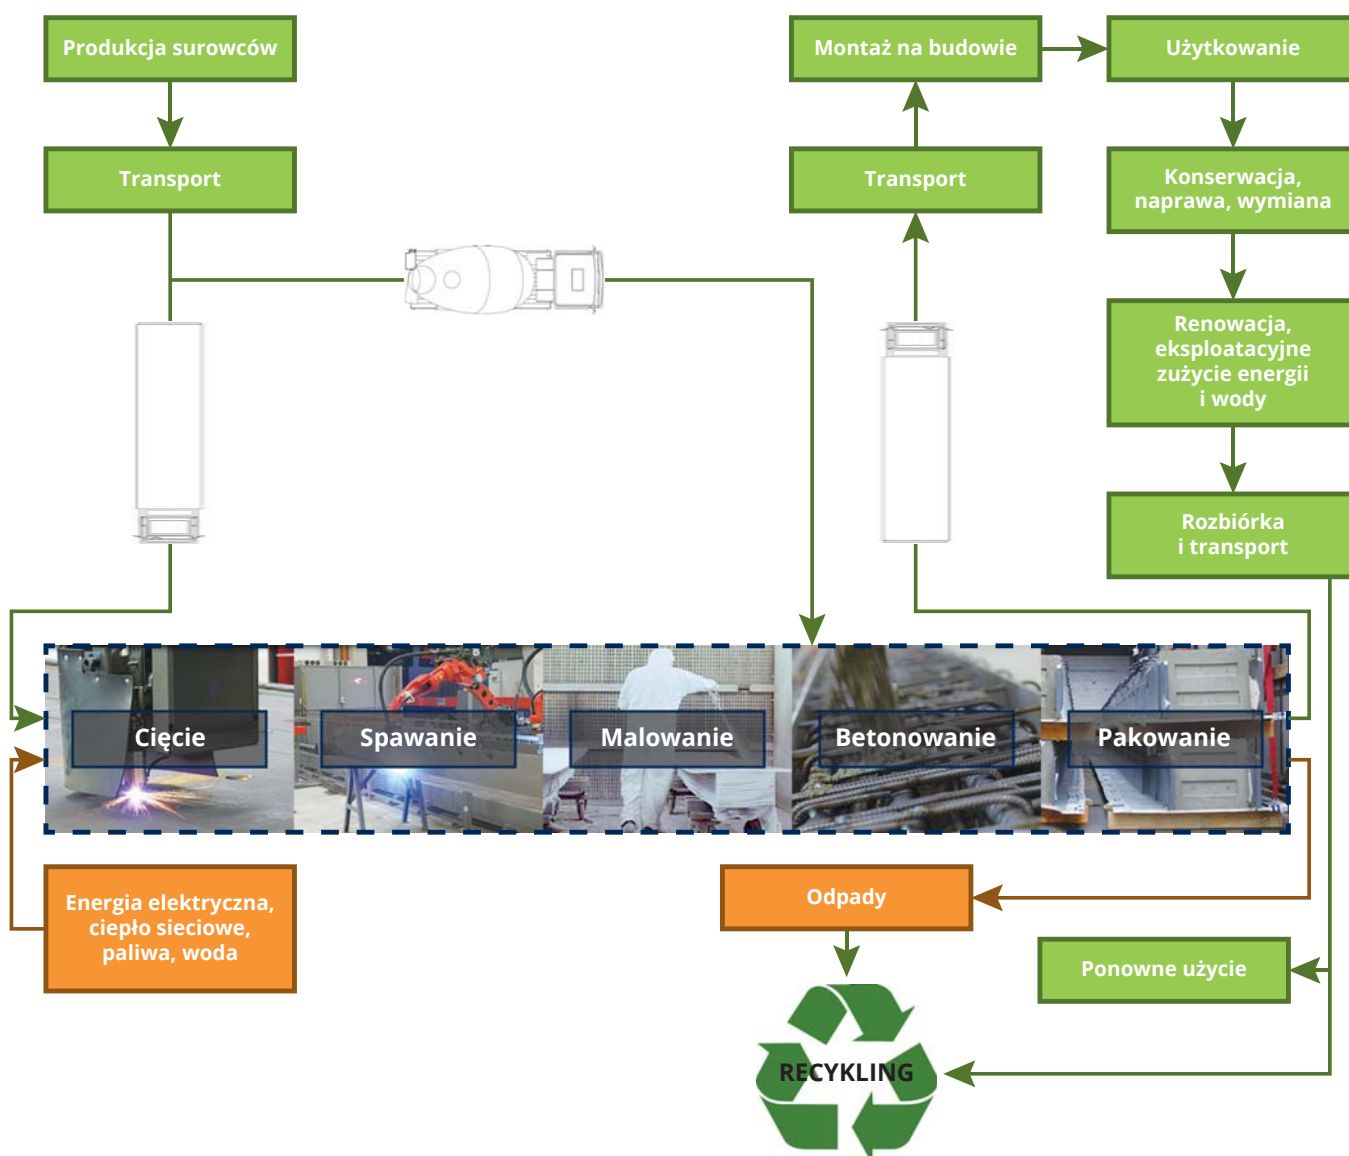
Produkcja surowców

Transport

Montaż na budowie

Użytkowanie

Transport

Konserwacja, naprawa, wymiana

Renowacja, eksploatacyjne zużycie energii i wody

Rozbiórka i transport

Cięcie

Spawanie

Malowanie

Betonowanie

Pakowanie

Energia elektryczna, ciepło sieciowe, paliwa, woda

Odpady

Ponowne użycie

RECYKLING